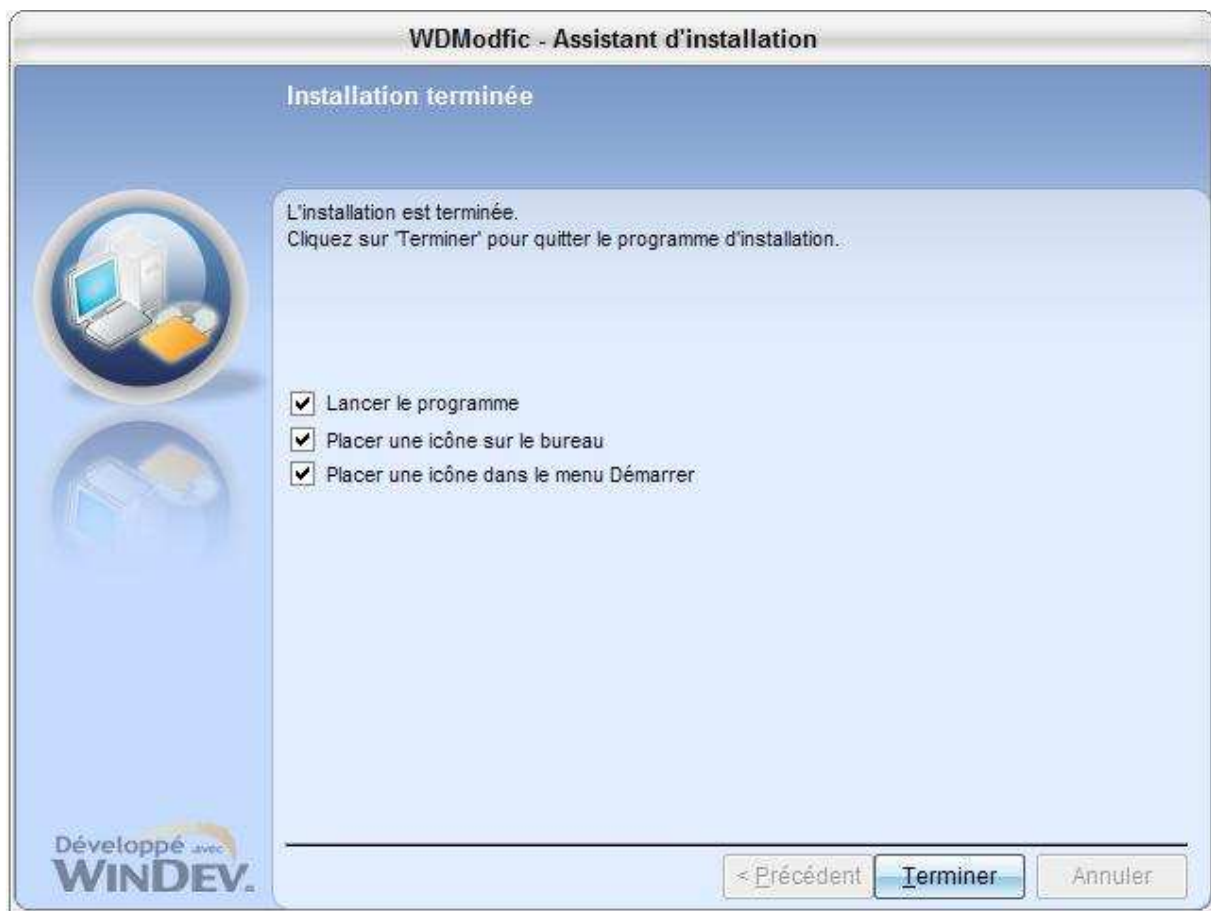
WDModfic - Assistant d'installation

Installation terminée

L'installation est terminée.
Cliquez sur 'Terminer' pour quitter le programme d'installation.

Lancer le programme
Placer une icône sur le bureau
Placer une icône dans le menu Démarrer

Développé avec WINDEV.

< Précédent
Terminer
Annuler